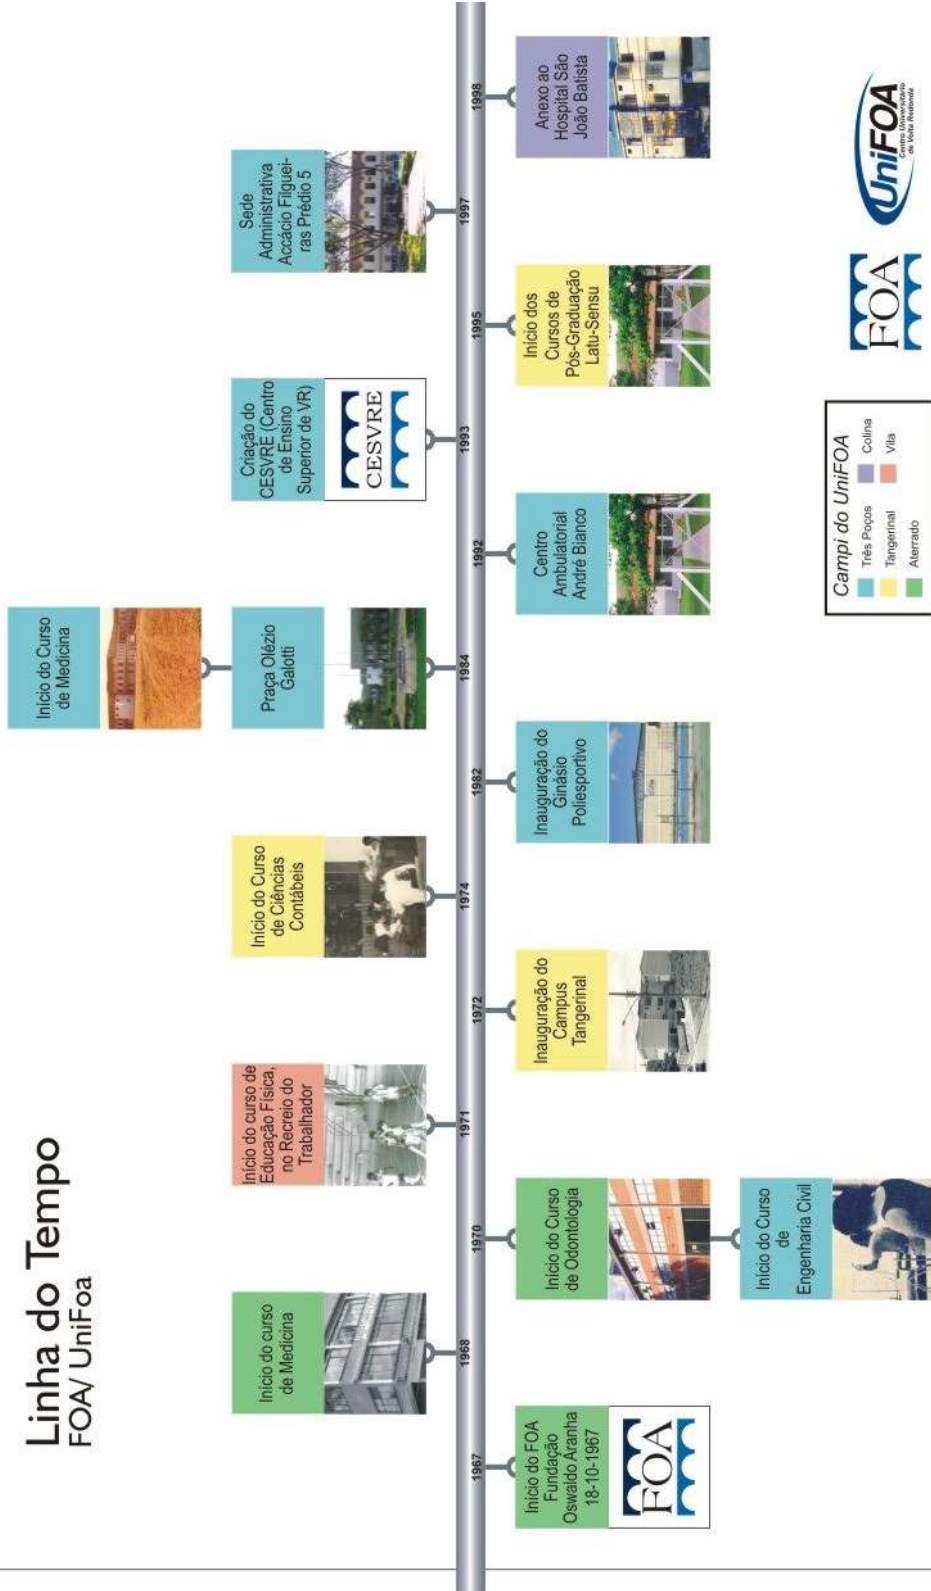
Linha do Tempo
FOA/ UniFoa

1967
Início do FOA Fundação Oswaldo Aranha 18-10-1967

FOA

1968
Início do curso de Medicina

1970
Início do Curso de Odontologia

Início do Curso de Engenharia Civil

1971
Início do curso de Educação Física, no Recreio do Trabalhador

1972
Inauguração do Campus Tangerinal

1974
Início do Curso de Ciências Contábeis

1982
Inauguração do Ginásio Poliesportivo

1984
Praça Olézio Galotti

Início do Curso de Medicina

1992
Centro Ambulatorial André Bianco

1993
Criação do CESVRE (Centro de Ensino Superior de VR)

CESVRE

1995
Início dos Cursos de Pós-Graduação Latu-Sensu

1997
Sede Administrativa Accácio Filgueiras Prédio 5

1998
Anexo ao Hospital São João Batista

Campi do UniFOA
Três Poços
Tangerinal
Aterrado
Colina
Vila

FOA

UniFOA
Centro Universitário de Volta Redonda